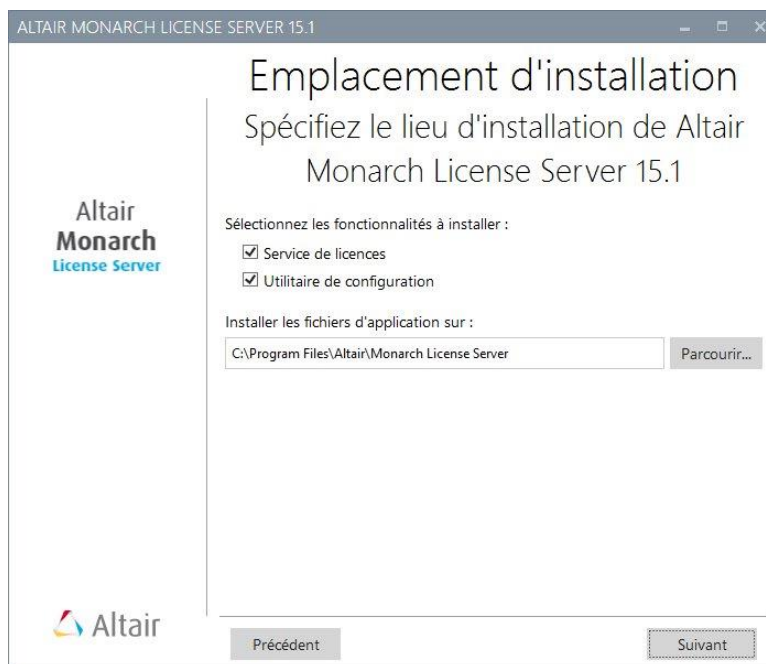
ALTAIR MONARCH LICENSE SERVER 15.1

Altair
Monarch
License Server

Emplacement d'installation
Spécifiez le lieu d'installation de Altair Monarch License Server 15.1

Sélectionnez les fonctionnalités à installer :
☑ Service de licences
☑ Utilitaire de configuration

Installer les fichiers d'application sur :
C:\Program Files\Altair\Monarch License Server
Parcourir...

Altair

Précédent
Suivant